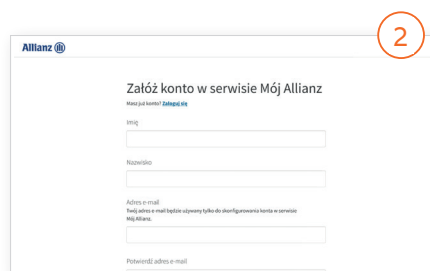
2

Allianz

Załóż konto w serwisie Mój Allianz

Masz już konto? Zaloguj się

Imię

Nazwisko

Adres e-mail
Twój adres e-mail będzie używany tylko do skonfigurowania konta w serwisie Mój Allianz.

Potwierdź adres e-mail